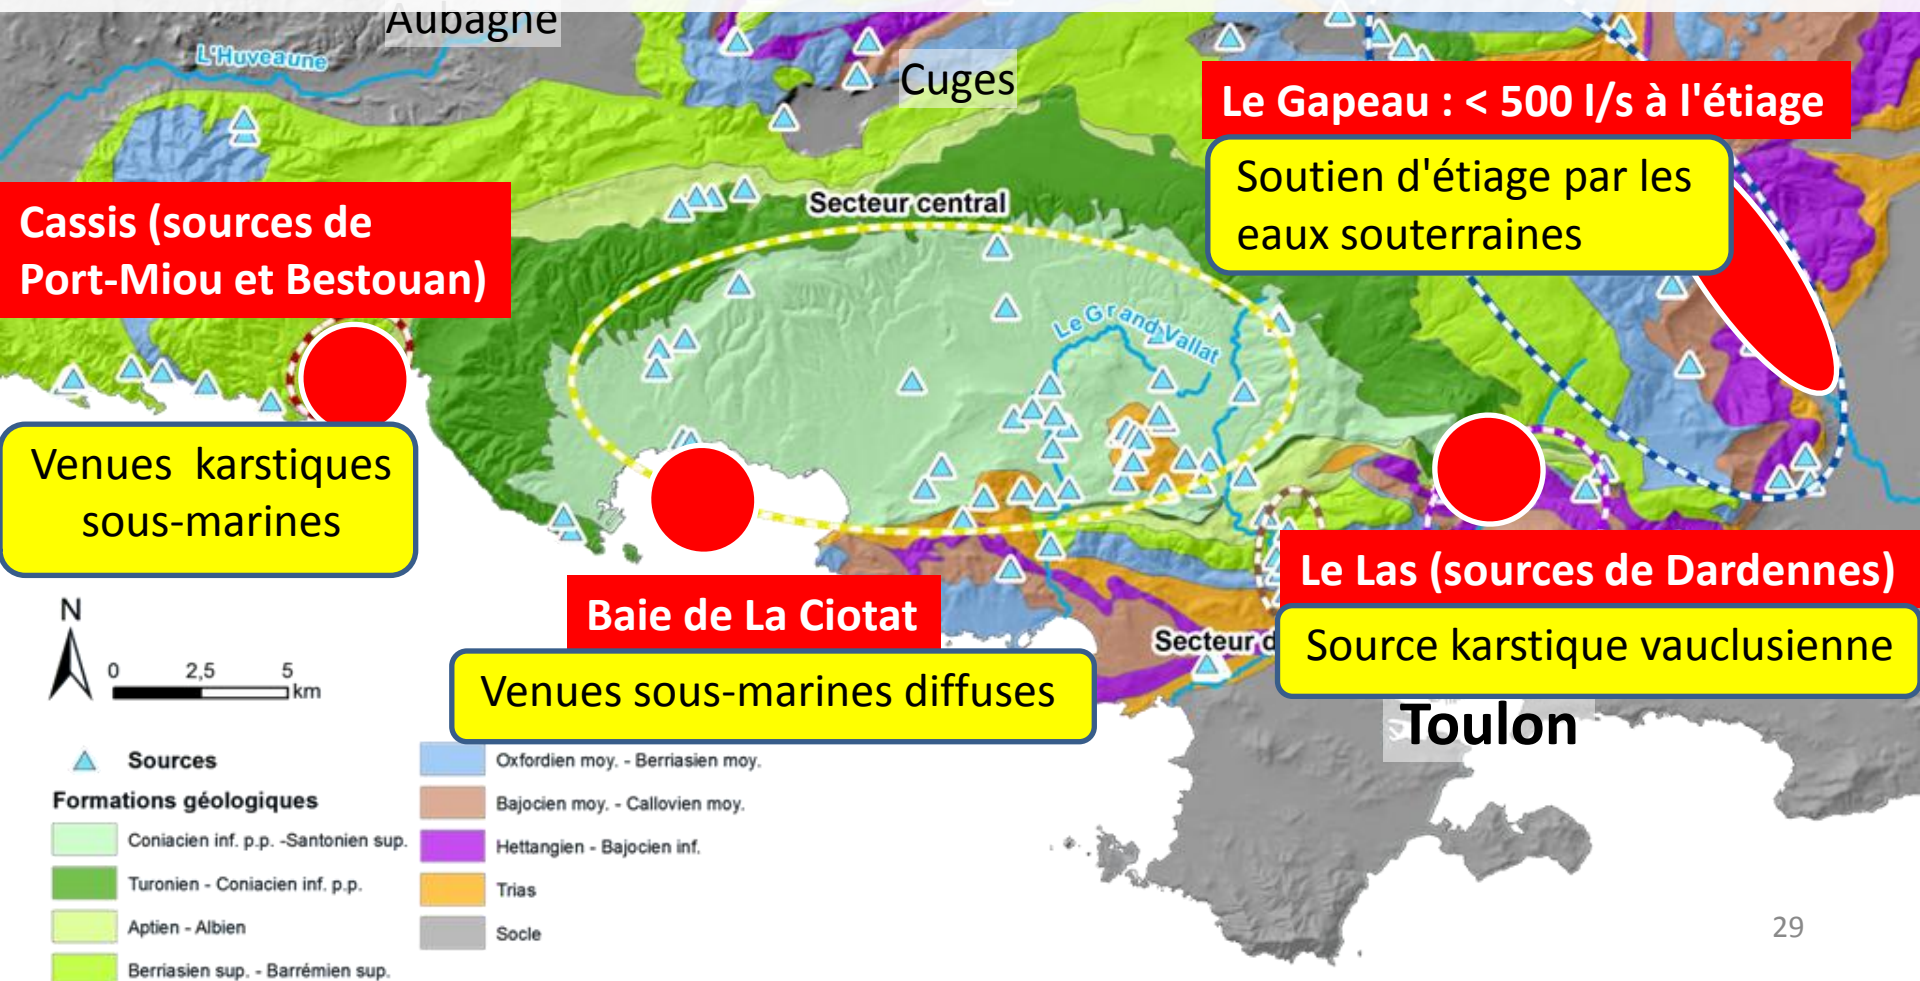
Aubagne

L'Huveaune

Cuges

Le Gapeau : < 500 l/s à l'étiage

Soutien d'étiage par les eaux souterraines

Cassis (sources de Port-Miou et Bestouan)

Secteur central

Le Grand Vallat

Venues karstiques sous-marines

Le Las (sources de Dardennes)

Source karstique vauclusienne

Baie de La Ciotat

Venues sous-marines diffuses

Secteur c

Toulon

N

0 2,5 5 km

Sources

Formations géologiques

Coniacien inf. p.p. -Santonien sup.

Turonien - Coniacien inf. p.p.

Aptien - Albien

Berriasien sup. - Barrémien sup.

Oxfordien moy. - Berriasien moy.

Bajocien moy. - Callovien moy.

Hettangien - Bajocien inf.

Trias

Socle

29